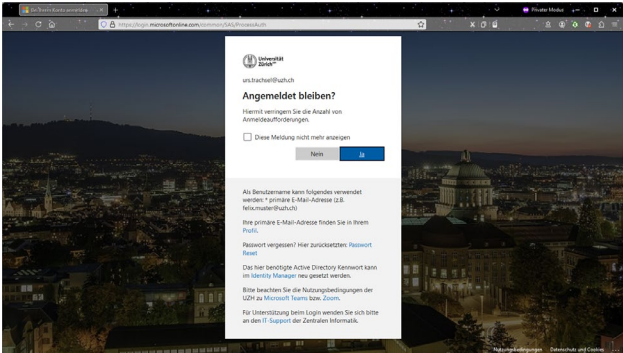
Bei Ihrem Konto anmelden

https://login.microsoftonline.com/common/SAS/ProcessAuth

Privater Modus

Universität Zürich

urs.trachsel@uzh.ch

Angemeldet bleiben?

Hiermit verringern Sie die Anzahl von Anmeldeaufforderungen.

Diese Meldung nicht mehr anzeigen

Nein

Ja

Als Benutzername kann folgendes verwendet werden: * primäre E-Mail-Adresse (z.B. felix.muster@uzh.ch)

Ihre primäre E-Mail-Adresse finden Sie in Ihrem Profil.

Passwort vergessen? Hier zurücksetzen: Passwort Reset

Das hier benötigte Active Directory Kennwort kann im Identity Manager neu gesetzt werden.

Bitte beachten Sie die Nutzungsbedingungen der UZH zu Microsoft Teams bzw. Zoom.

Für Unterstützung beim Login wenden Sie sich bitte an den IT-Support der Zentralen Informatik.

Nutzungsbedingungen Datenschutz und Cookies ...